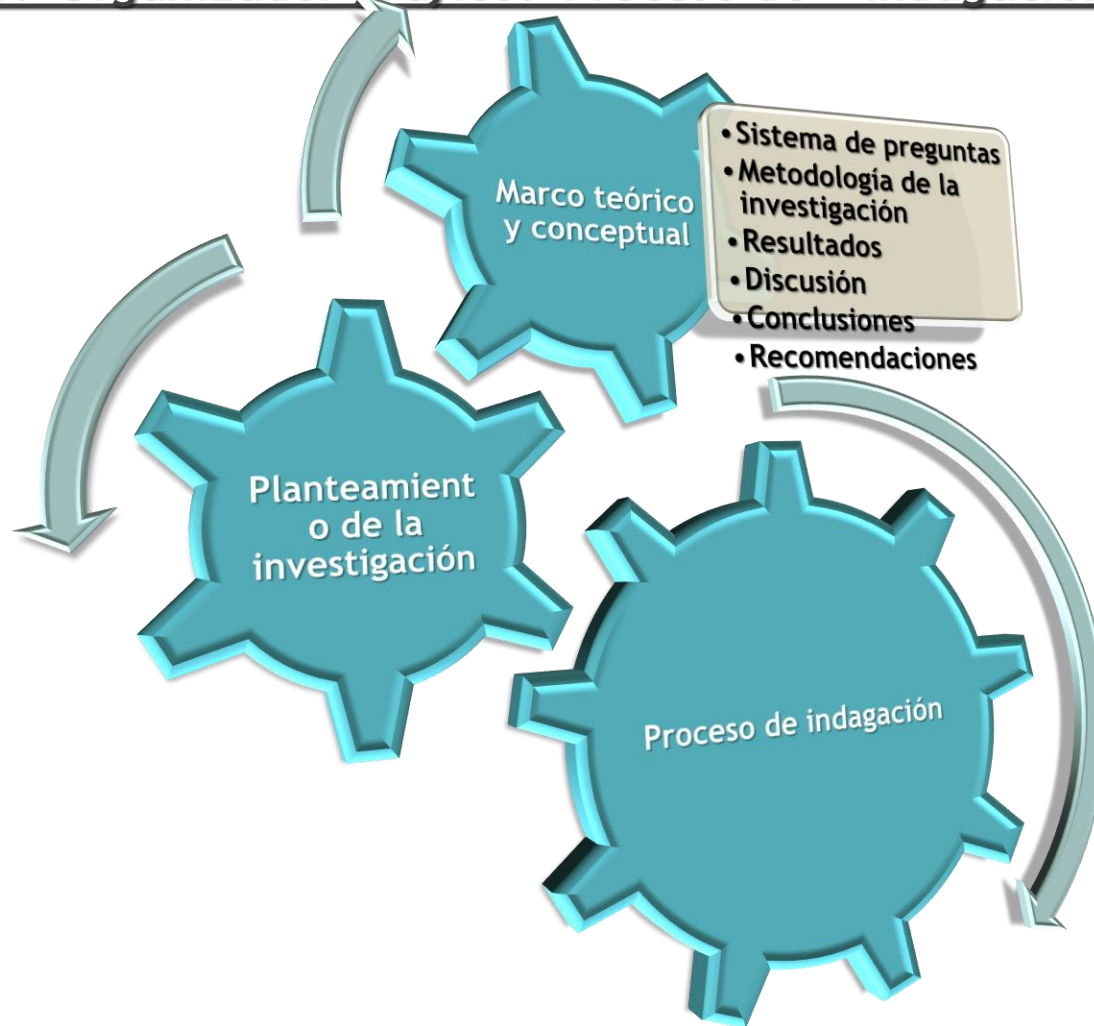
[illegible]

Marco teórico y conceptual

• Sistema de preguntas
• Metodología de la investigación
• Resultados
• Discusión
• Conclusiones
• Recomendaciones

Planteamient o de la investigación

Proceso de indagación